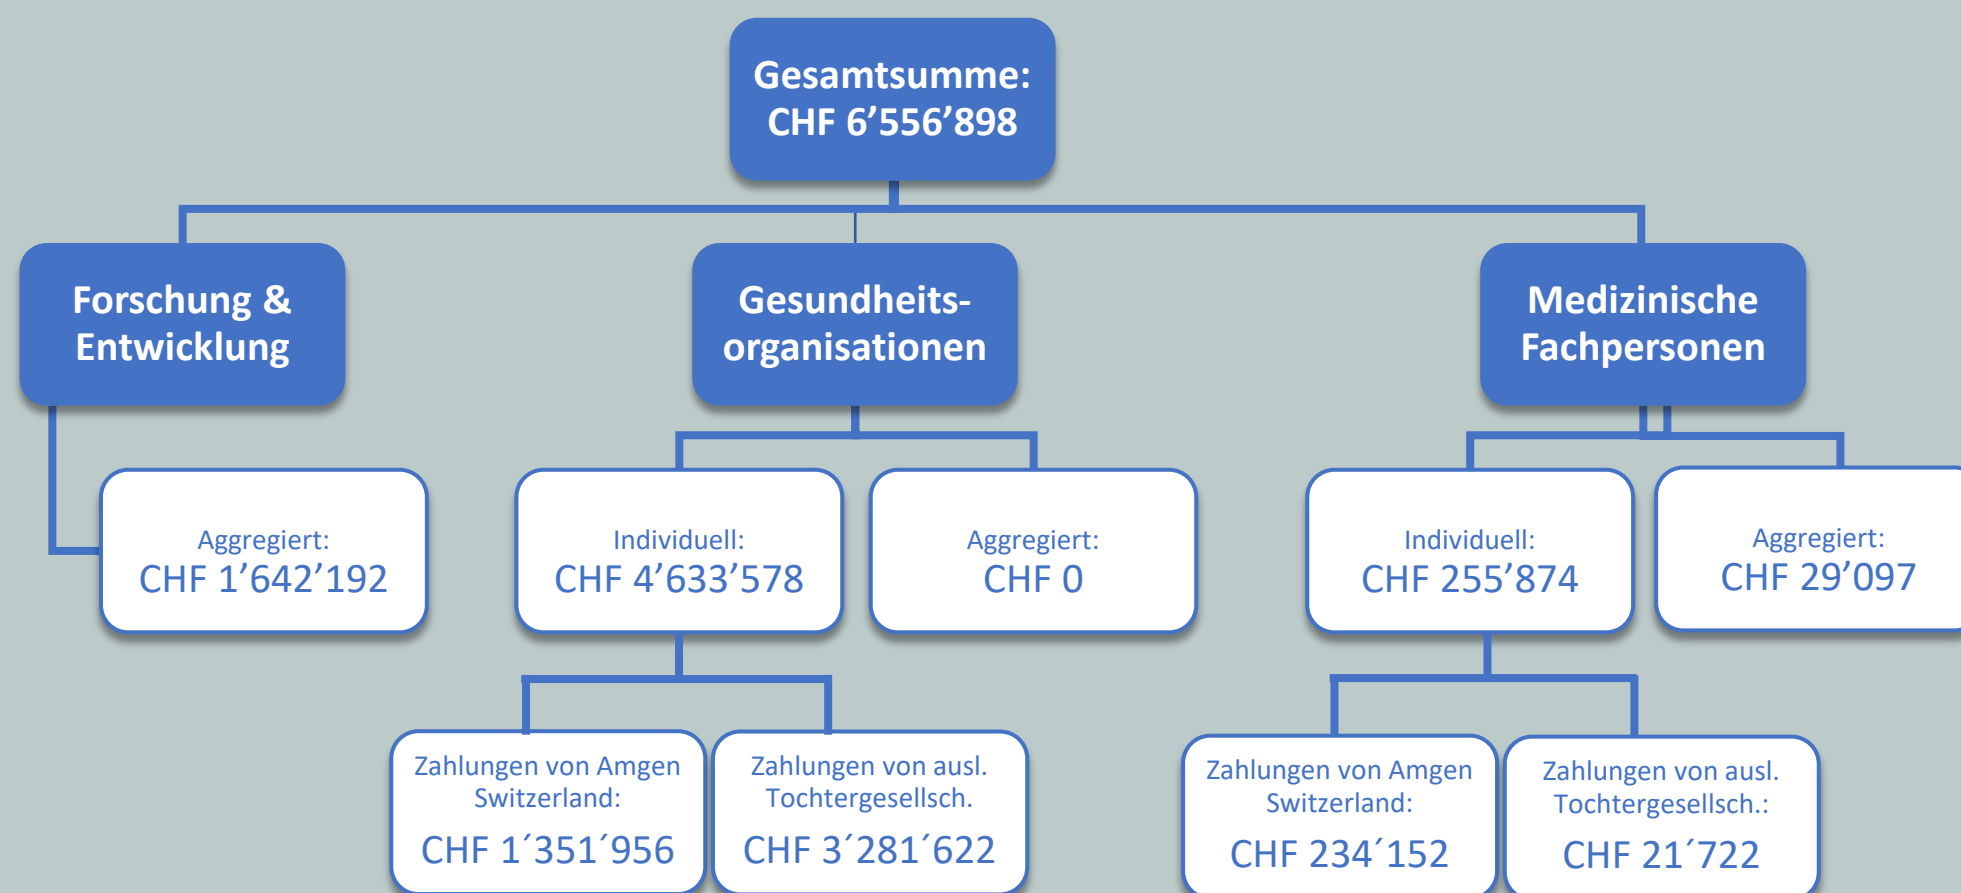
Gesamtsumme:
CHF 6’556’898

Forschung & Entwicklung

Aggregiert:
CHF 1’642’192

Gesundheits-organisationen

Individuell:
CHF 4’633’578

Zahlungen von Amgen Switzerland:
CHF 1´351´956

Zahlungen von ausl. Tochtergesellsch.
CHF 3´281´622

Aggregiert:
CHF 0

Medizinische Fachpersonen

Individuell:
CHF 255’874

Zahlungen von Amgen Switzerland:
CHF 234´152

Zahlungen von ausl. Tochtergesellsch.:
CHF 21´722

Aggregiert:
CHF 29’097